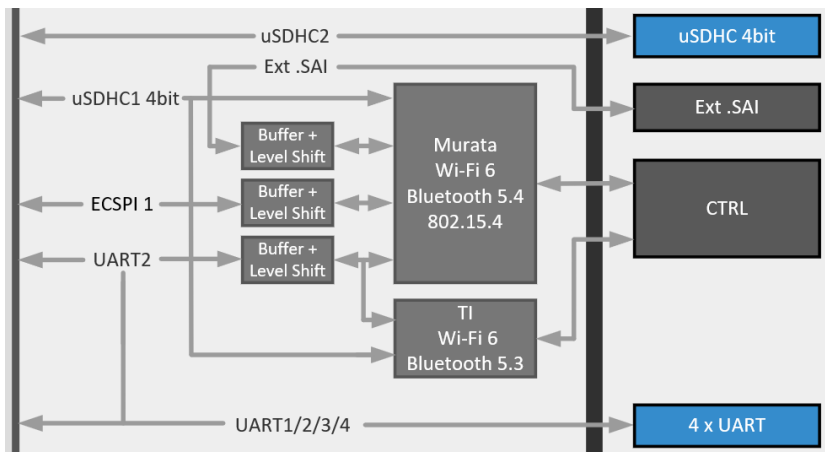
uSDHC2

uSDHC 4bit

Ext .SAI

Ext .SAI

uSDHC1 4bit

Buffer + Level Shift

Murata Wi-Fi 6 Bluetooth 5.4 802.15.4

ECSPI 1

Buffer + Level Shift

CTRL

UART2

Buffer + Level Shift

TI Wi-Fi 6 Bluetooth 5.3

UART1/2/3/4

4 x UART